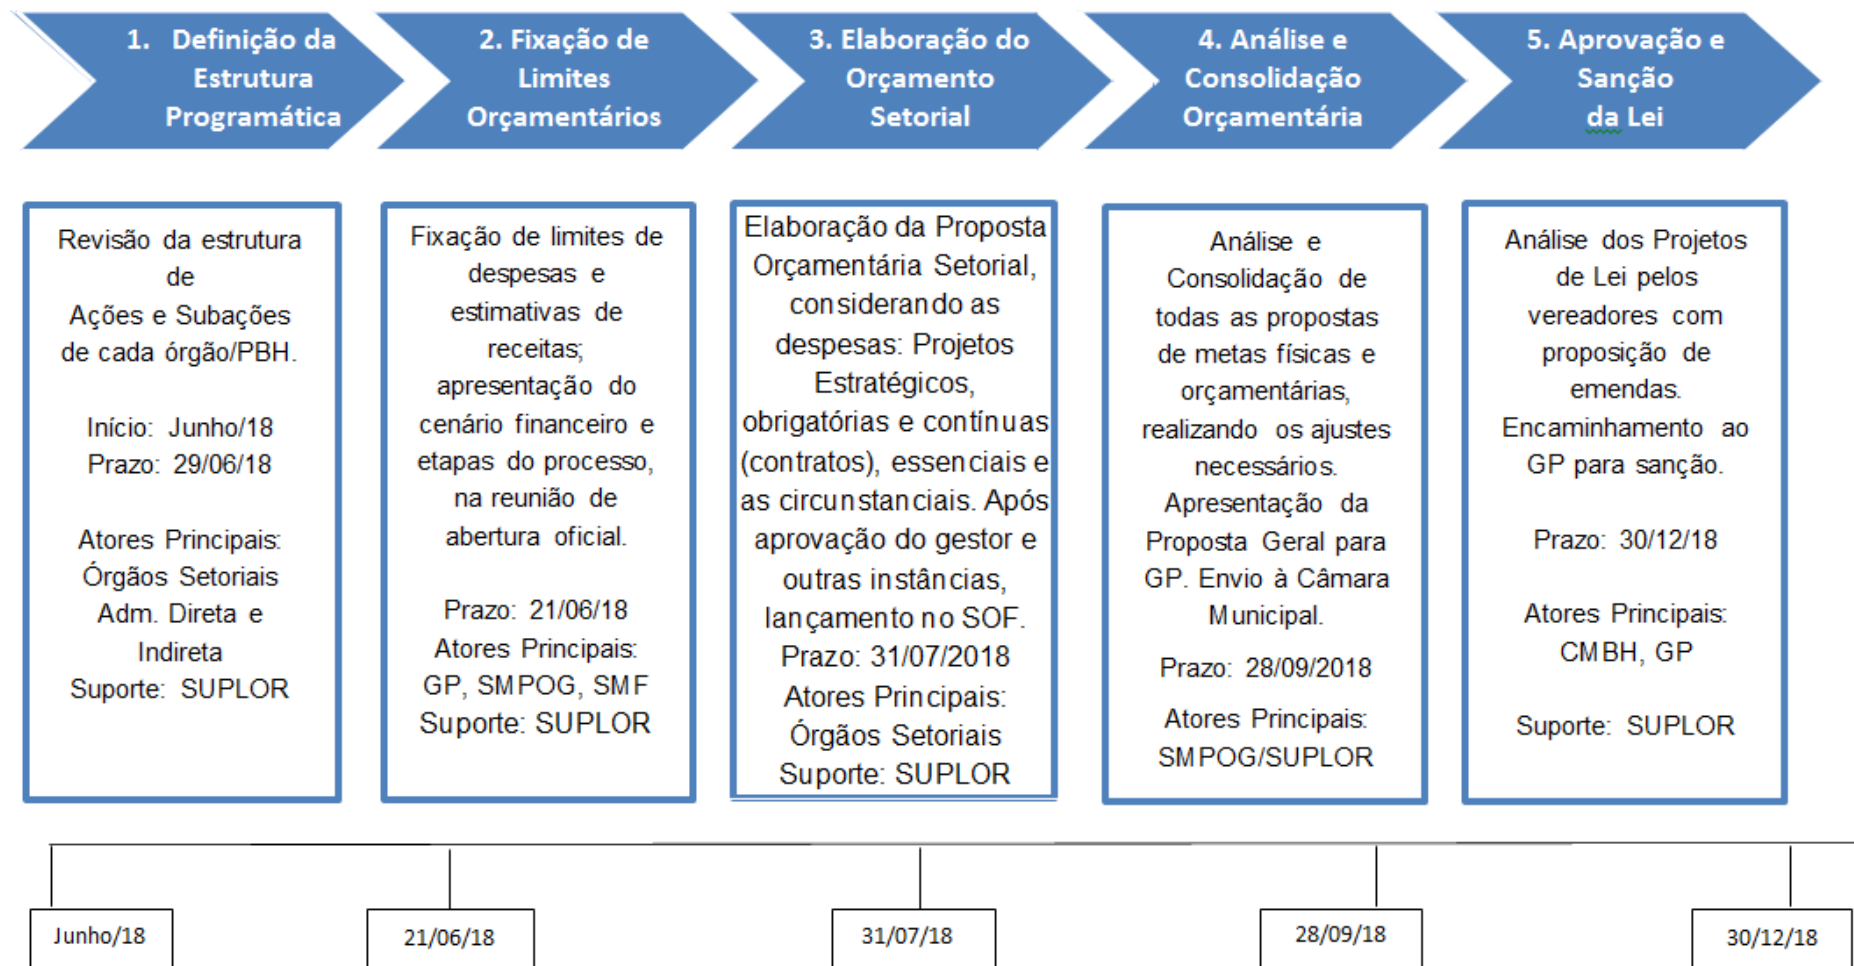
1. Definição da Estrutura Programática

2. Fixação de Limites Orçamentários

3. Elaboração do Orçamento Setorial

4. Análise e Consolidação Orçamentária

5. Aprovação e Sanção da Lei

Revisão da estrutura de Ações e Subações de cada órgão/PBH.

Início: Junho/18
Prazo: 29/06/18

Atores Principais: Órgãos Setoriais Adm. Direta e Indireta
Suporte: SUPLOR

Fixação de limites de despesas e estimativas de receitas; apresentação do cenário financeiro e etapas do processo, na reunião de abertura oficial.

Prazo: 21/06/18
Atores Principais: GP, SMPOG, SMF
Suporte: SUPLOR

Elaboração da Proposta Orçamentária Setorial, considerando as despesas: Projetos Estratégicos, obrigatórias e contínuas (contratos), essenciais e as circunstanciais. Após aprovação do gestor e outras instâncias, lançamento no SOF.
Prazo: 31/07/2018
Atores Principais: Órgãos Setoriais
Suporte: SUPLOR

Análise e Consolidação de todas as propostas de metas físicas e orçamentárias, realizando os ajustes necessários. Apresentação da Proposta Geral para GP. Envio à Câmara Municipal.
Prazo: 28/09/2018
Atores Principais: SMPOG/SUPLOR

Análise dos Projetos de Lei pelos vereadores com proposição de emendas. Encaminhamento ao GP para sanção.

Prazo: 30/12/18

Atores Principais: CMBH, GP

Suporte: SUPLOR

Junho/18

21/06/18

31/07/18

28/09/18

30/12/18